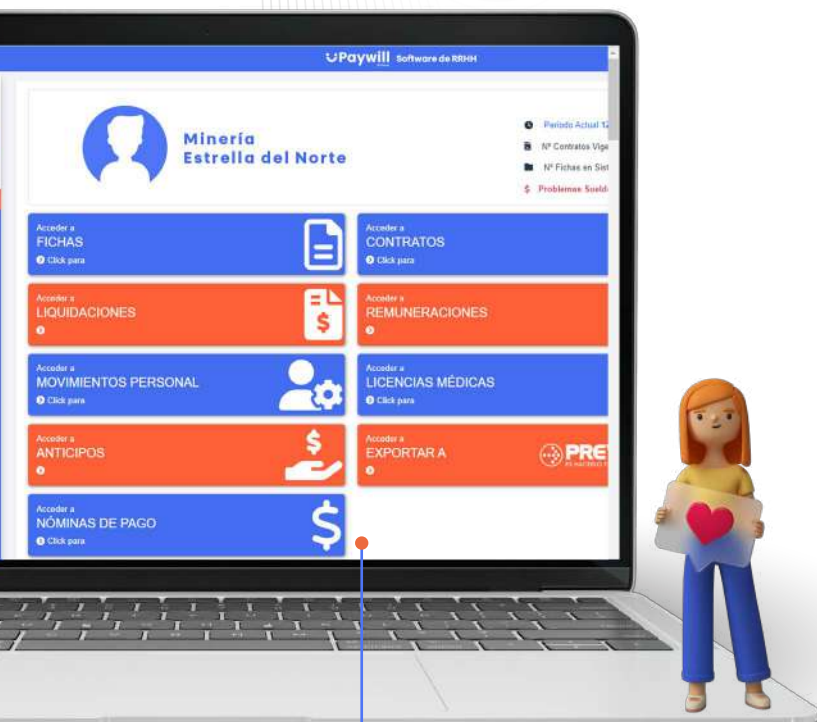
Paywill Software de RRHH

Minería
Estrella del Norte

Periodo Actual 12
Nº Contratos Vige
Nº Fichas en Sist
Problemas Sueld

Acceder a
FICHAS
Click para

Acceder a
CONTRATOS
Click para

Acceder a
LIQUIDACIONES

Acceder a
REMUNERACIONES

Acceder a
MOVIMIENTOS PERSONAL
Click para

Acceder a
LICENCIAS MÉDICAS
Click para

Acceder a
ANTICIPOS

Acceder a
EXPORTAR A
PRE

Acceder a
NÓMINAS DE PAGO
Click para